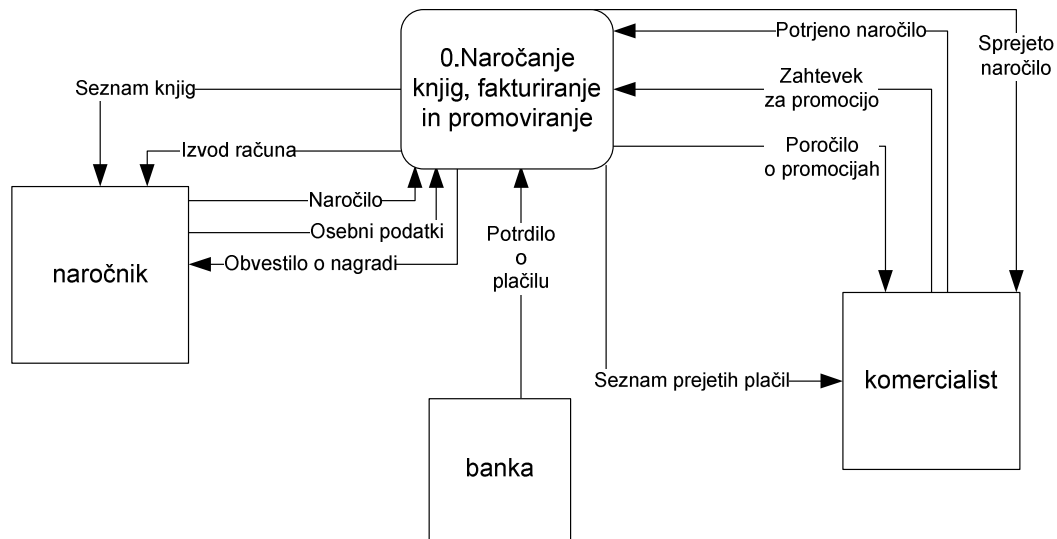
0.Naročanje knjig, fakturiranje in promoviranje

Seznam knjig

Izvod računa

Naročilo

Osebni podatki

Obvestilo o nagradi

Potrdilo o plačilu

Potrjeno naročilo

Sprejeto naročilo

Zahtevek za promocijo

Poročilo o promocijah

Seznam prejetih plačil

naročnik

banka

komercialist